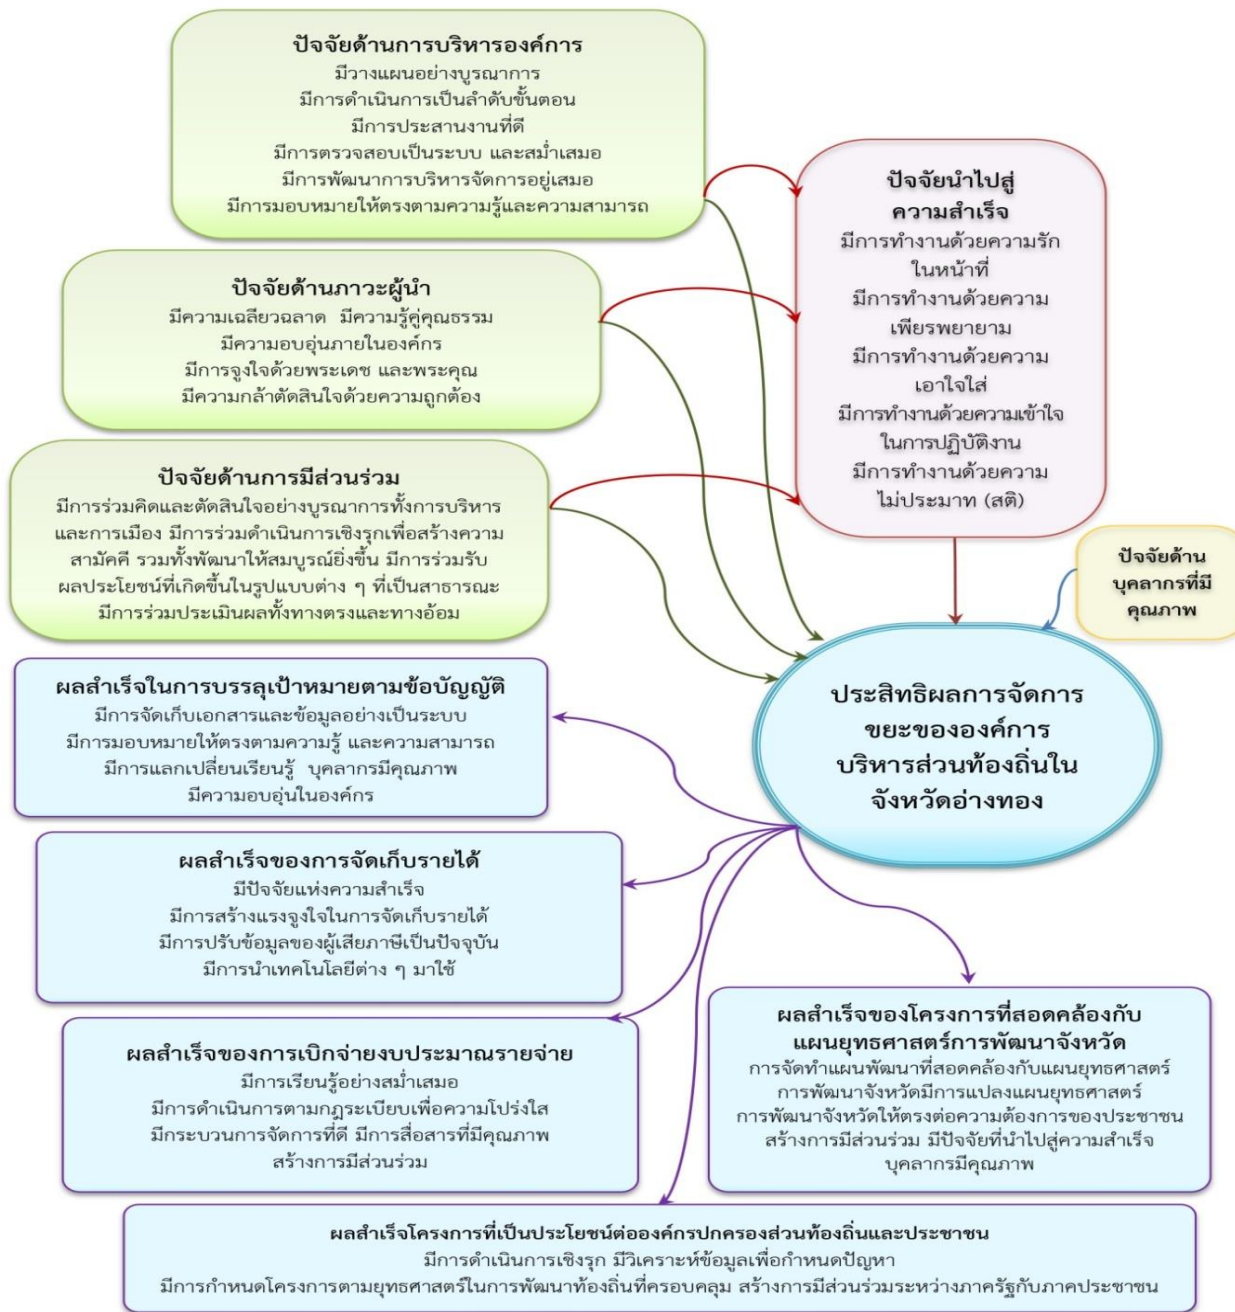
ปัจจัยด้านการบริหารองค์การ
มีวางแผนอย่างบูรณาการ
มีการดำเนินการเป็นลำดับขั้นตอน
มีการประสานงานที่ดี
มีการตรวจสอบเป็นระบบ และสม่ำเสมอ
มีการพัฒนาการบริหารจัดการอยู่เสมอ
มีการมอบหมายให้ตรงตามความรู้และความสามารถ

ปัจจัยนำไปสู่ความสำเร็จ
มีการทำงานด้วยความรักในหน้าที่
มีการทำงานด้วยความเพียรพยายาม
มีการทำงานด้วยความเอาใจใส่
มีการทำงานด้วยความเข้าใจในการปฏิบัติงาน
มีการทำงานด้วยความไม่ประมาท (สติ)

ปัจจัยด้านภาวะผู้นำ
มีความเฉลียวฉลาด มีความรู้คู่คุณธรรม
มีความอบอุ่นภายในองค์กร
มีการจูงใจด้วยพระเดช และพระคุณ
มีความกล้าตัดสินใจด้วยความถูกต้อง

ปัจจัยด้านการมีส่วนร่วม
มีการร่วมคิดและตัดสินใจอย่างบูรณาการทั้งการบริหารและการเมือง มีการร่วมดำเนินการเชิงรุกเพื่อสร้างความสามัคคี รวมทั้งพัฒนาให้สมบูรณ์ยิ่งขึ้น มีการร่วมรับผลประโยชน์ที่เกิดขึ้นในรูปแบบต่าง ๆ ที่เป็นสาธารณะ
มีการร่วมประเมินผลทั้งทางตรงและทางอ้อม

ปัจจัยด้านบุคลากรที่มีคุณภาพ

ประสิทธิผลการจัดการขยะขององค์การบริหารส่วนท้องถิ่นในจังหวัดอ่างทอง

ผลสำเร็จในการบรรลุเป้าหมายตามข้อบัญญัติ
มีการจัดเก็บเอกสารและข้อมูลอย่างเป็นระบบ
มีการมอบหมายให้ตรงตามความรู้ และความสามารถ
มีการแลกเปลี่ยนเรียนรู้ บุคลากรมีคุณภาพ
มีความอบอุ่นในองค์กร

ผลสำเร็จของการจัดเก็บรายได้
มีปัจจัยแห่งความสำเร็จ
มีการสร้างแรงจูงใจในการจัดเก็บรายได้
มีการปรับข้อมูลของผู้เสียภาษีเป็นปัจจุบัน
มีการนำเทคโนโลยีต่าง ๆ มาใช้

ผลสำเร็จของโครงการที่สอดคล้องกับแผนยุทธศาสตร์การพัฒนาจังหวัด
การจัดทำแผนพัฒนาที่สอดคล้องกับแผนยุทธศาสตร์การพัฒนาจังหวัดมีการแปลงแผนยุทธศาสตร์การพัฒนาจังหวัดให้ตรงต่อความต้องการของประชาชน สร้างการมีส่วนร่วม มีปัจจัยที่นำไปสู่ความสำเร็จ
บุคลากรมีคุณภาพ

ผลสำเร็จของการเบิกจ่ายงบประมาณรายจ่าย
มีการเรียนรู้อย่างสม่ำเสมอ
มีการดำเนินการตามกฎระเบียบเพื่อความโปร่งใส
มีกระบวนการจัดการที่ดี มีการสื่อสารที่มีคุณภาพ
สร้างการมีส่วนร่วม

ผลสำเร็จโครงการที่เป็นประโยชน์ต่อองค์กรปกครองส่วนท้องถิ่นและประชาชน
มีการดำเนินการเชิงรุก มีวิเคราะห์ข้อมูลเพื่อกำหนดปัญหา
มีการกำหนดโครงการตามยุทธศาสตร์ในการพัฒนาท้องถิ่นที่ครอบคลุม สร้างการมีส่วนร่วมระหว่างภาครัฐกับภาคประชาชน